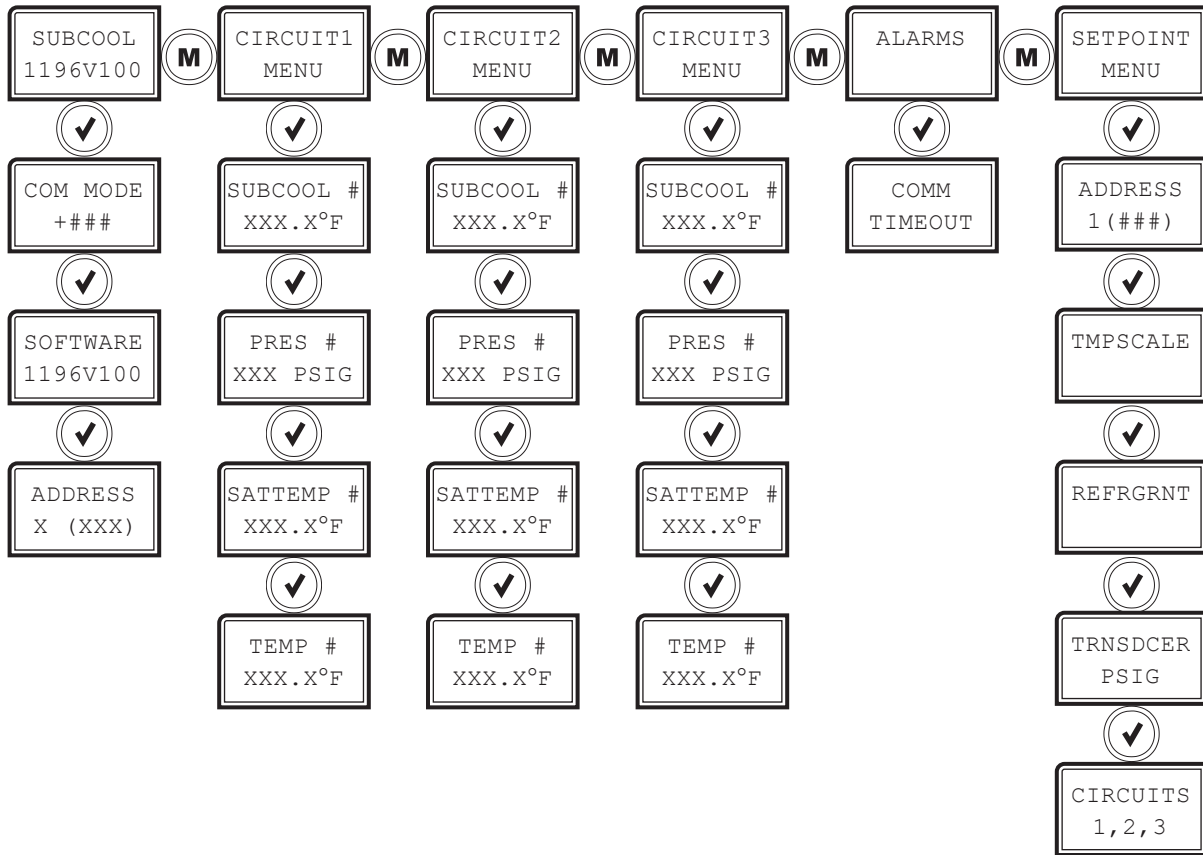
SUBCOOL 1196V100

M

CIRCUIT1 MENU

M

CIRCUIT2 MENU

M

CIRCUIT3 MENU

M

ALARMS

M

SETPOINT MENU

✓

COM MODE +###

✓

SOFTWARE 1196V100

✓

ADDRESS X (XXX)

✓

SUBCOOL # XXX.X°F

✓

PRES # XXX PSIG

✓

SATTEMP # XXX.X°F

✓

TEMP # XXX.X°F

✓

SUBCOOL # XXX.X°F

✓

PRES # XXX PSIG

✓

SATTEMP # XXX.X°F

✓

TEMP # XXX.X°F

✓

SUBCOOL # XXX.X°F

✓

PRES # XXX PSIG

✓

SATTEMP # XXX.X°F

✓

TEMP # XXX.X°F

✓

COMM TIMEOUT

✓

ADDRESS 1(###)

✓

TMPSCALE

✓

REFRGRNT

✓

TRNSDCER PSIG

✓

CIRCUITS 1,2,3